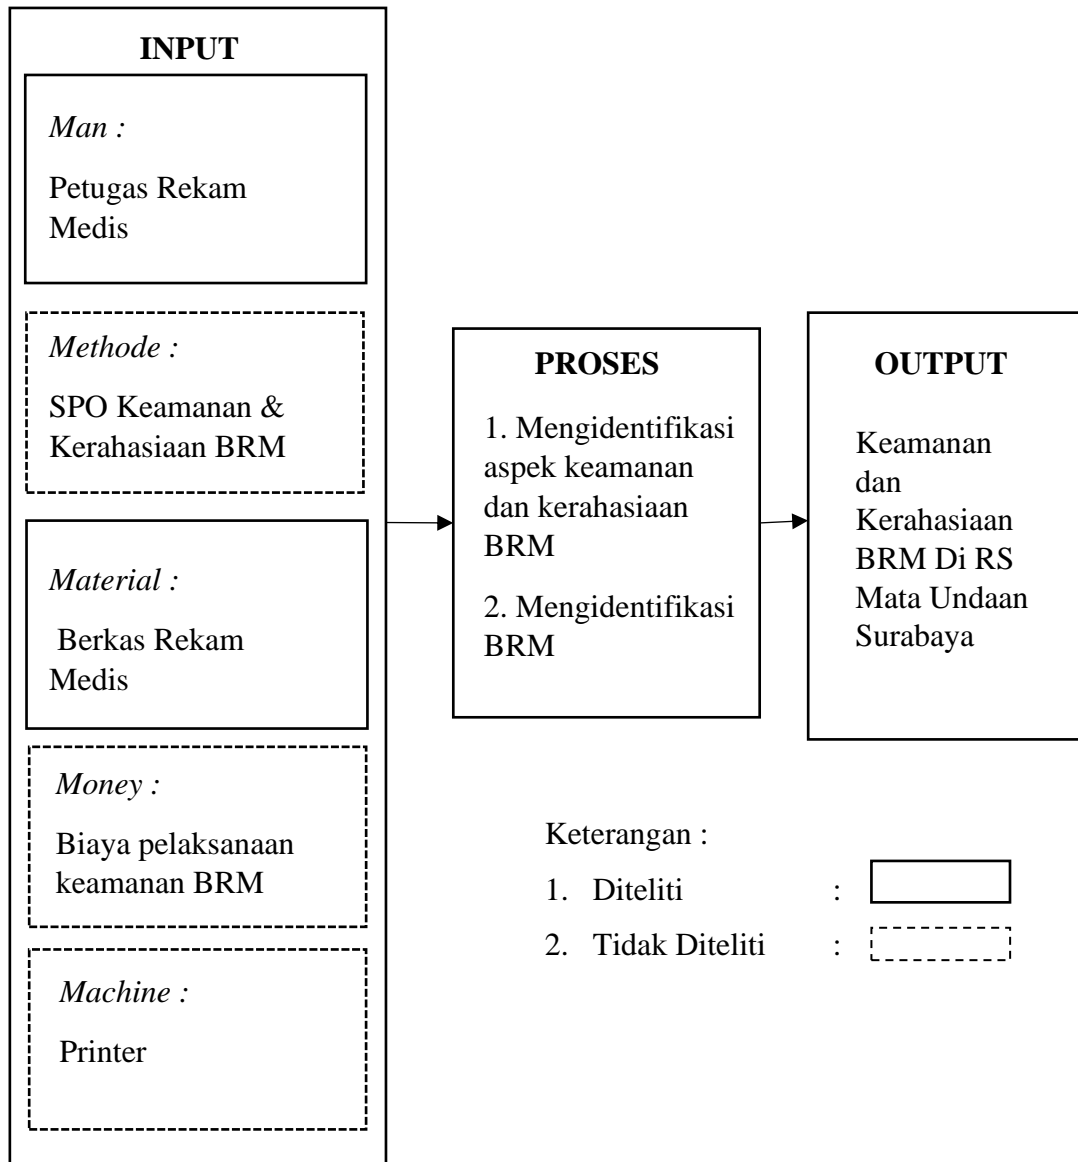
INPUT

*Man :*

Petugas Rekam Medis

*Methode :*

SPO Keamanan & Kerahasiaan BRM

*Material :*

Berkas Rekam Medis

*Money :*

Biaya pelaksanaan keamanan BRM

*Machine :*

Printer

PROSES

1. Mengidentifikasi aspek keamanan dan kerahasiaan BRM

2. Mengidentifikasi BRM

OUTPUT

Keamanan dan Kerahasiaan BRM Di RS Mata Undaan Surabaya

Keterangan :

1. Diteliti :

2. Tidak Diteliti :